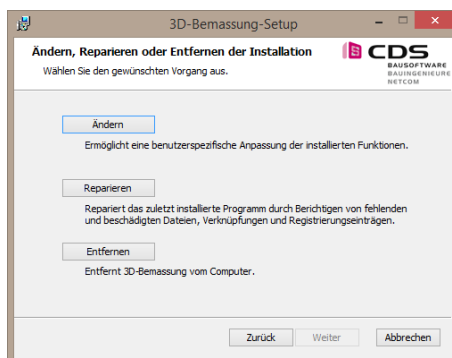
3D-Bemassung-Setup

Ändern, Reparieren oder Entfernen der Installation

Wählen Sie den gewünschten Vorgang aus.

CDS
BAUSOFTWARE
BAUINGENIEURE
NETCOM

Ändern

Ermöglicht eine benutzerspezifische Anpassung der installierten Funktionen.

Reparieren

Repariert das zuletzt installierte Programm durch Berichtigen von fehlenden und beschädigten Dateien, Verknüpfungen und Registrierungseinträgen.

Entfernen

Entfernt 3D-Bemassung vom Computer.

Zurück Weiter Abbrechen